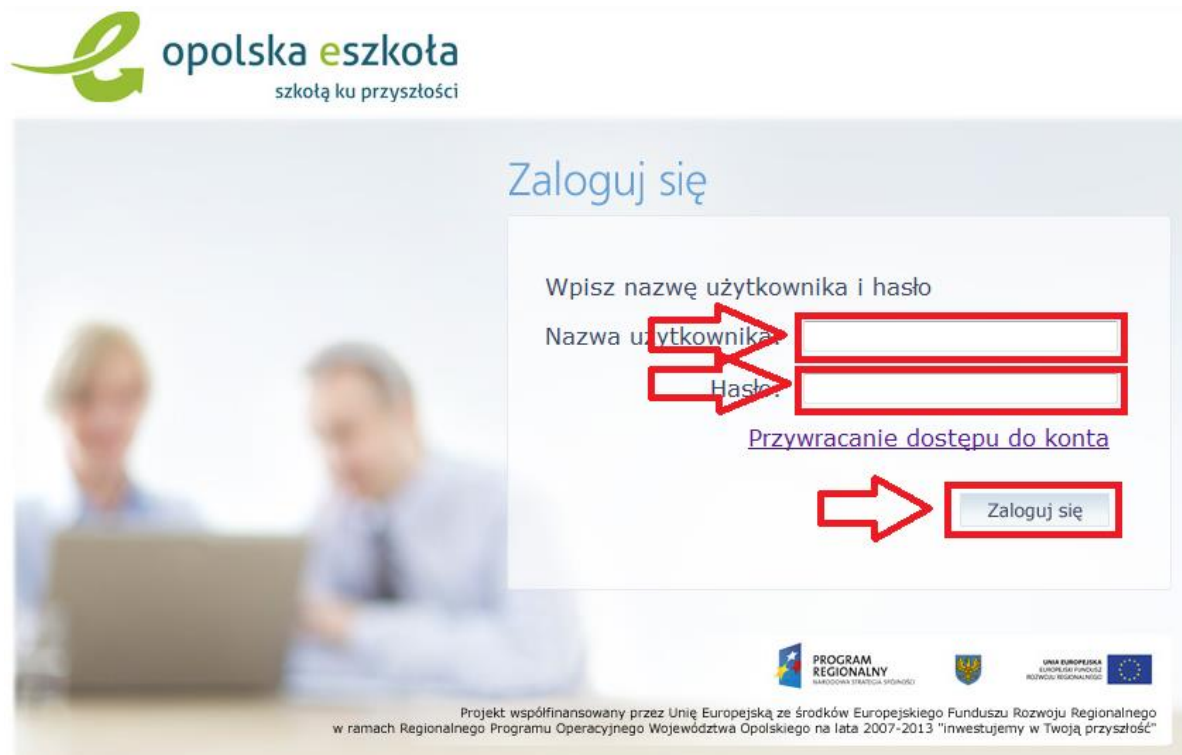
opolska eszkoła
szkołą ku przyszłości

Zaloguj się

Wpisz nazwę użytkownika i hasło

Nazwa użytkownika:

Hasło:

Przywracanie dostępu do konta

Zaloguj się

PROGRAM REGIONALNY
NARODOWA STRATEGIA SPÓJNOŚCI

UNIA EUROPEJSKA
EUROPEJSKI FUNDUSZ ROZWOJU REGIONALNEGO

Projekt współfinansowany przez Unię Europejską ze środków Europejskiego Funduszu Rozwoju Regionalnego w ramach Regionalnego Programu Operacyjnego Województwa Opolskiego na lata 2007-2013 "inwestujemy w Twoją przyszłość"